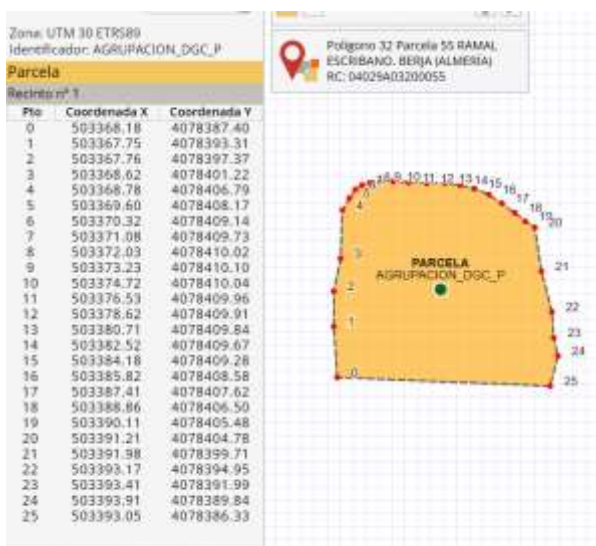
Zona: UTM 30 ETRS89
Identificador: AGRUPACION_DGC_P

Parcela

Recinto nº 1

| Pto | Coordenada X | Coordenada Y |
|---|---|---|
| 0 | 503368.18 | 4078387.40 |
| 1 | 503367.75 | 4078393.31 |
| 2 | 503367.76 | 4078397.37 |
| 3 | 503368.62 | 4078401.22 |
| 4 | 503368.78 | 4078406.79 |
| 5 | 503369.60 | 4078408.17 |
| 6 | 503370.32 | 4078409.14 |
| 7 | 503371.08 | 4078409.73 |
| 8 | 503372.03 | 4078410.02 |
| 9 | 503373.23 | 4078410.10 |
| 10 | 503374.72 | 4078410.04 |
| 11 | 503376.53 | 4078409.96 |
| 12 | 503378.62 | 4078409.91 |
| 13 | 503380.71 | 4078409.84 |
| 14 | 503382.52 | 4078409.67 |
| 15 | 503384.18 | 4078409.28 |
| 16 | 503385.82 | 4078408.58 |
| 17 | 503387.41 | 4078407.62 |
| 18 | 503388.86 | 4078406.50 |
| 19 | 503390.11 | 4078405.48 |
| 20 | 503391.21 | 4078404.78 |
| 21 | 503391.98 | 4078399.71 |
| 22 | 503393.17 | 4078394.95 |
| 23 | 503393.41 | 4078391.99 |
| 24 | 503393.91 | 4078389.84 |
| 25 | 503393.05 | 4078386.33 |

Polígono 32 Parcela 55 RAMAL ESCRIBANO. BERJA (ALMERIA)
RC: 04029A03200055

0 1 2 3 4 5 6 7 8 9 10 11 12 13 14 15 16 17 18 19 20 21 22 23 24 25

PARCELA
AGRUPACION_DGC_P